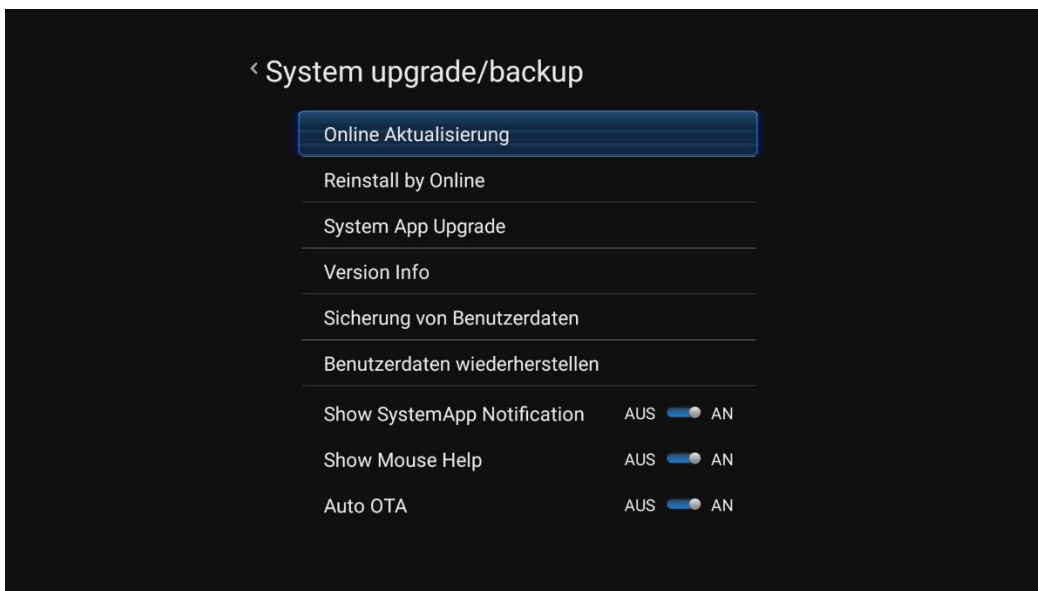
‹ System upgrade/backup

Online Aktualisierung

Reinstall by Online

System App Upgrade

Version Info

Sicherung von Benutzerdaten

Benutzerdaten wiederherstellen

Show SystemApp Notification AUS AN

Show Mouse Help AUS AN

Auto OTA AUS AN